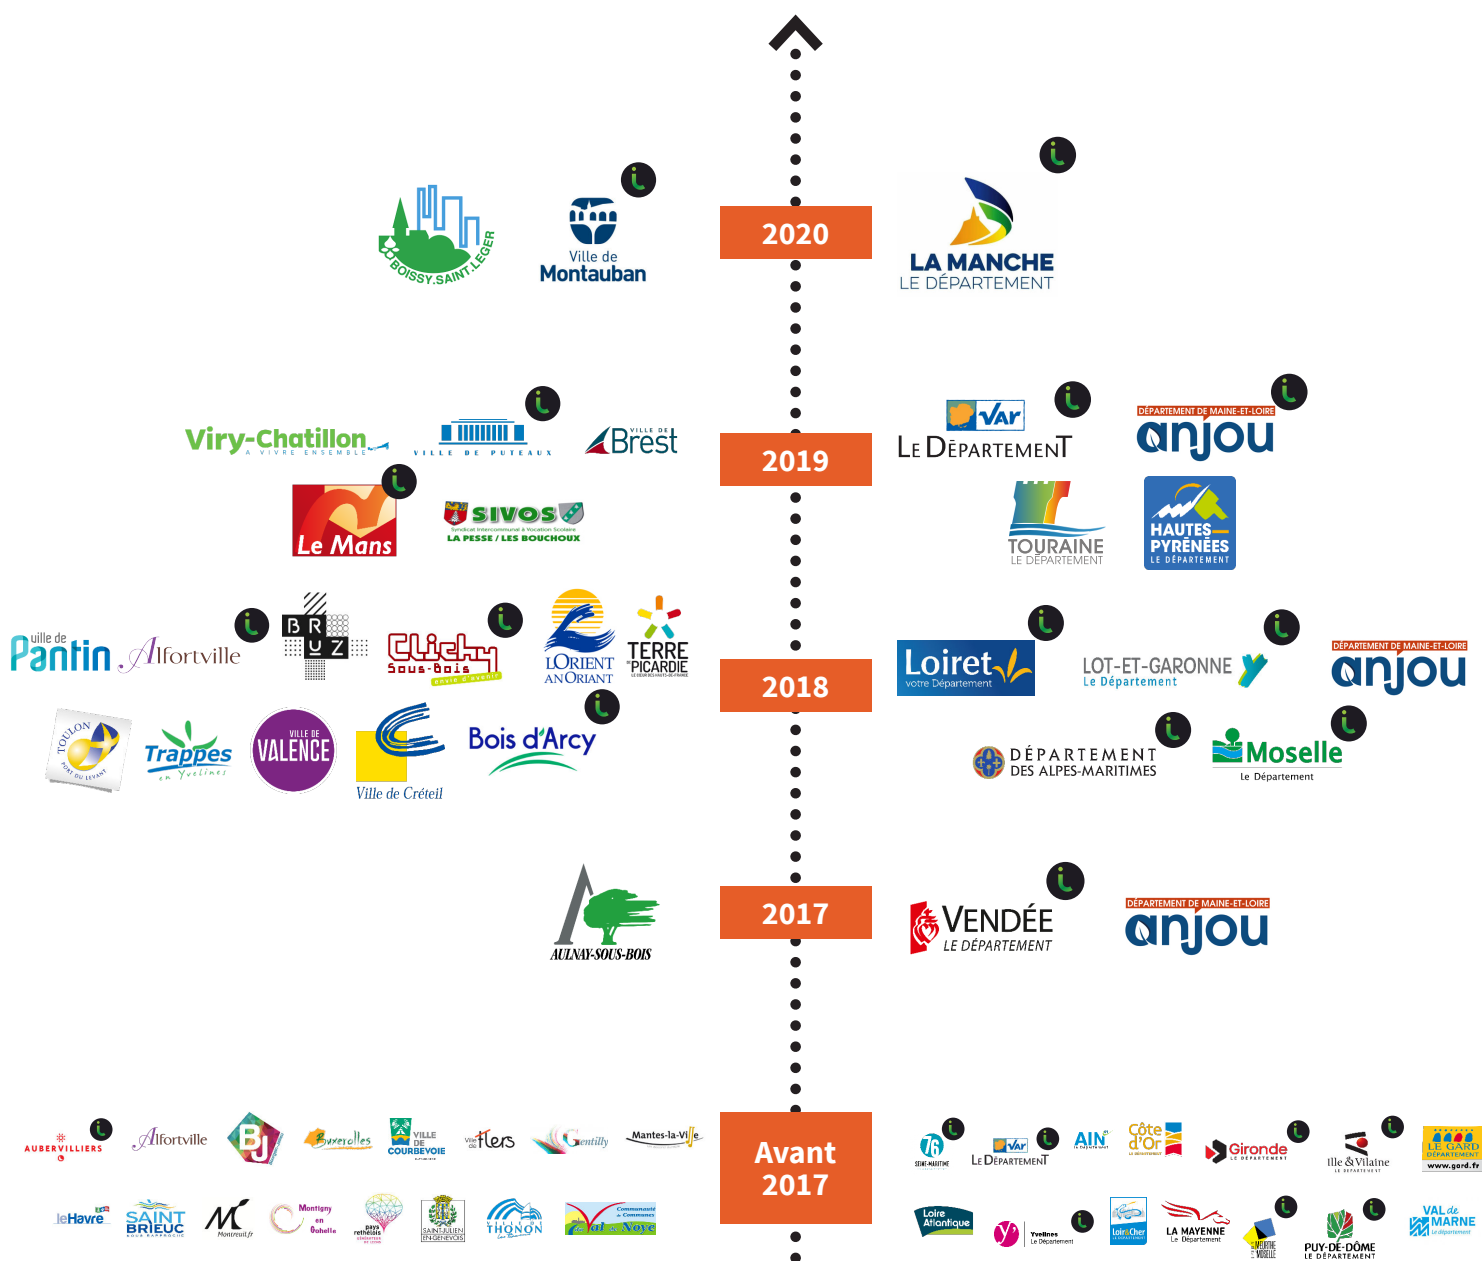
2020

BOISSY.SAINT.LEGER

Ville de Montauban

LA MANCHE
LE DÉPARTEMENT

2019

Viry-Chatillon
À VIVRE ENSEMBLE

VILLE DE PUTEAUX

VILLE DE Brest

Le Mans

SIVOS
Syndicat Intercommunal à Vocation Scolaire
LA PESSE / LES BOUCHOUX

Var
LE DÉPARTEMENT

DÉPARTEMENT DE MAINE-ET-LOIRE
anjou

TOURAINE
LE DÉPARTEMENT

HAUTES PYRÉNÉES
LE DÉPARTEMENT

2018

ville de Pantin

Alfortville

B R U Z

Clichy Sous-Bois
envie d'avenir

LORIENT AN ORIANT

TERRE PICARDIE

TOULON PORT DU LEVANT

Trappes en Yvelines

VILLE DE VALENCE

Ville de Créteil

Bois d'Arcy

Loiret
votre Département

LOT-ET-GARONNE
Le Département

DÉPARTEMENT DE MAINE-ET-LOIRE
anjou

DÉPARTEMENT DES ALPES-MARITIMES

Moselle
Le Département

2017

AULNAY-SOUS-BOIS

VENDÉE
LE DÉPARTEMENT

DÉPARTEMENT DE MAINE-ET-LOIRE
anjou

Avant 2017

AUBERVILLIERS

Alfortville

BJ

Buxerolles

VILLE DE COURBEVOIE

Ville de Flers

Gentilly

Mantes-la-Ville

leHavre

SAINT BRIEUC

Montreuil.fr

Montigny en Ostrevent

pays rethelois

SAINT-JULIEN EN-GENEVOIS

THONON les Bains

Val de Noye

76 SEINE-MARITIME

Var
LE DÉPARTEMENT

AIN

Côte d'Or

Gironde
LE DÉPARTEMENT

Ille & Vilaine
LE DÉPARTEMENT

LE GARD DÉPARTEMENT
www.gard.fr

Loire Atlantique

Yvelines
Le Département

Loir&Cher

LA MAYENNE
Le Département

MEURTHE & MOSELLE

PUY-DE-DÔME
LE DÉPARTEMENT

VAL de MARNE
le département